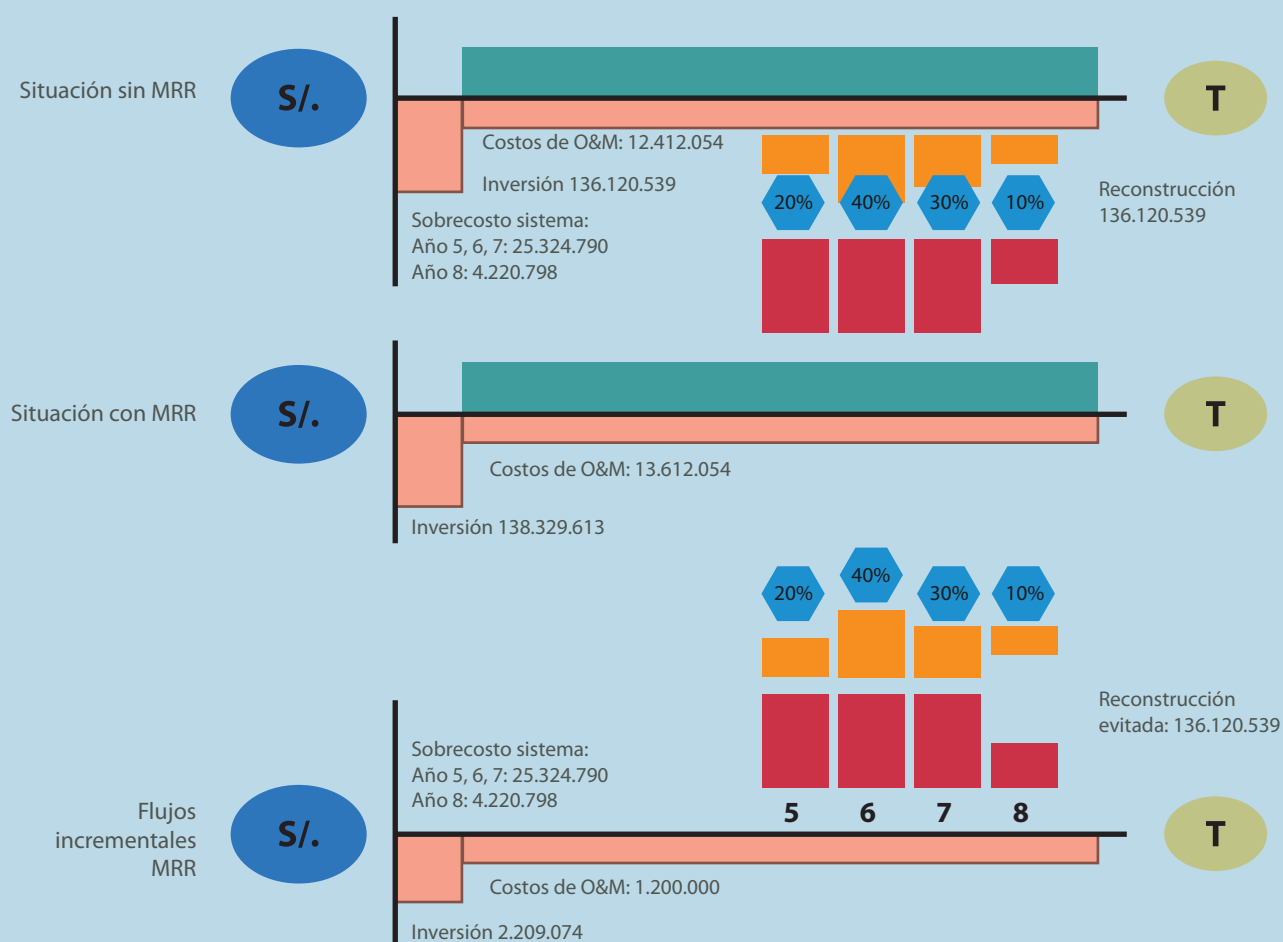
Situación sin MRR

S/.

T

Costos de O&M: 12.412.054

Inversión 136.120.539

20% 40% 30% 10%

Reconstrucción 136.120.539

Sobrecosto sistema:
Año 5, 6, 7: 25.324.790
Año 8: 4.220.798

Situación con MRR

S/.

T

Costos de O&M: 13.612.054

Inversión 138.329.613

20% 40% 30% 10%

Reconstrucción evitada: 136.120.539

Sobrecosto sistema:
Año 5, 6, 7: 25.324.790
Año 8: 4.220.798

5 6 7 8

Flujos incrementales MRR

S/.

T

Costos de O&M: 1.200.000

Inversión 2.209.074